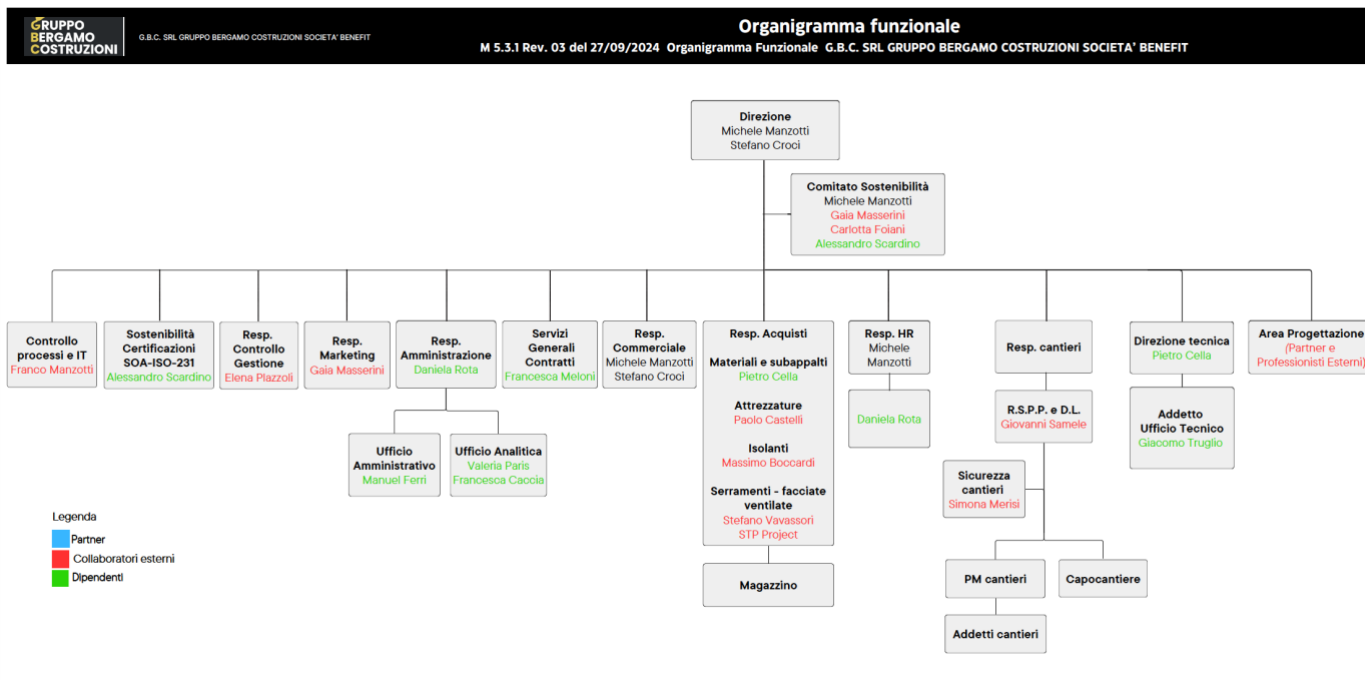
GRUPPO BERGAMO COSTRUZIONI
G.B.C. SRL GRUPPO BERGAMO COSTRUZIONI SOCIETA' BENEFIT

Organigramma funzionale
M 5.3.1 Rev. 03 del 27/09/2024 Organigramma Funzionale G.B.C. SRL GRUPPO BERGAMO COSTRUZIONI SOCIETA' BENEFIT

Direzione
Michele Manzotti
Stefano Croci

Comitato Sostenibilità
Michele Manzotti
Gaia Masserini
Carlotta Foiani
Alessandro Scardino

Controllo processi e IT
Franco Manzotti

Sostenibilità Certificazioni SOA-ISO-231
Alessandro Scardino

Resp. Controllo Gestione
Elena Plazzoli

Resp. Marketing
Gaia Masserini

Resp. Amministrazione
Daniela Rota

Ufficio Amministrativo
Manuel Ferri

Ufficio Analitica
Valeria Paris
Francesca Caccia

Servizi Generali Contratti
Francesca Meloni

Resp. Commerciale
Michele Manzotti
Stefano Croci

Resp. Acquisti

Materiali e subappalti
Pietro Cella

Attrezzature
Paolo Castelli

Isolanti
Massimo Boccardi

Serramenti - facciate ventilate
Stefano Vavassori
STP Project

Magazzino

Resp. HR
Michele Manzotti

Daniela Rota

Resp. cantieri

R.S.P.P. e D.L.
Giovanni Samele

Sicurezza cantieri
Simona Merisi

PM cantieri

Capocantiere

Addetti cantieri

Direzione tecnica
Pietro Cella

Addetto Ufficio Tecnico
Giacomo Truglio

Area Progettazione
(Partner e Professionisti Esterni)

Legenda
Partner
Collaboratori esterni
Dipendenti